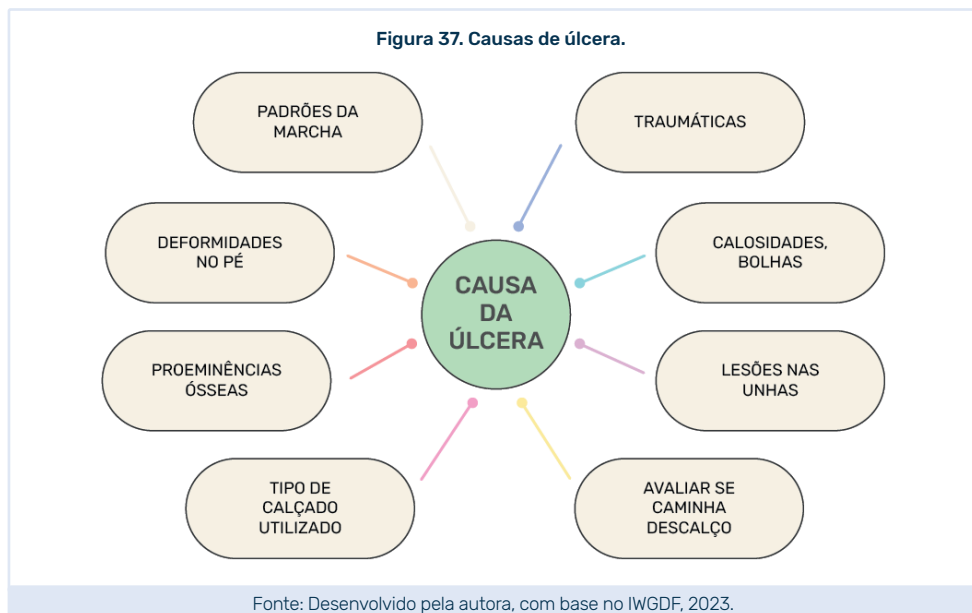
Figura 37. Causas de úlcera.

CAUSA DA ÚLCERA

PADRÕES DA MARCHA

TRAUMÁTICAS

DEFORMIDADES NO PÉ

CALOSIDADES, BOLHAS

PROEMINÊNCIAS ÓSSEAS

LESÕES NAS UNHAS

TIPO DE CALÇADO UTILIZADO

AVALIAR SE CAMINHA DESCALÇO

Fonte: Desenvolvido pela autora, com base no IWGDF, 2023.